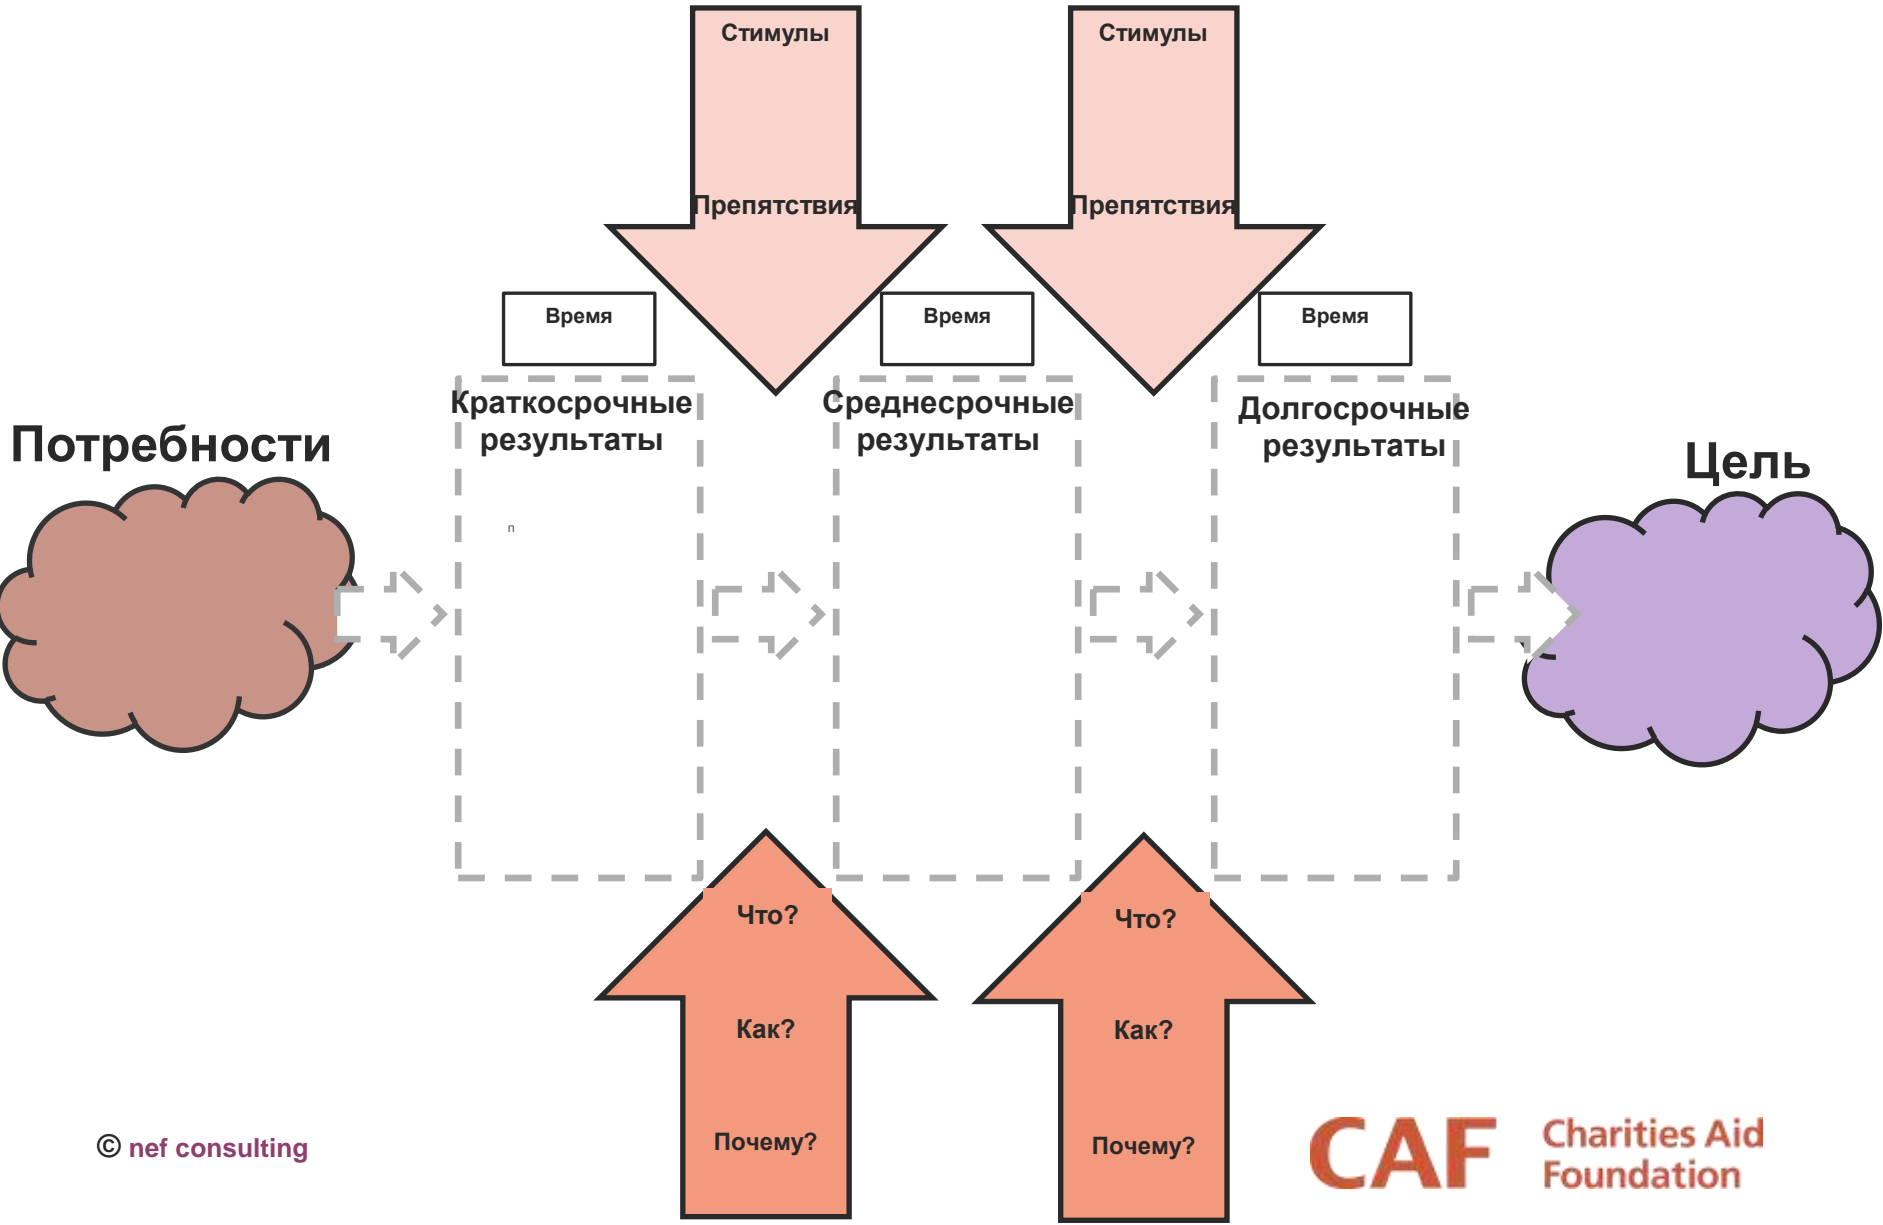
Стимулы

Препятствия

Стимулы

Препятствия

Время

Время

Время

Потребности

Краткосрочные результаты

Среднесрочные результаты

Долгосрочные результаты

Цель

п

Что?

Как?

Почему?

Что?

Как?

Почему?

© nef consulting

CAF Charities Aid Foundation